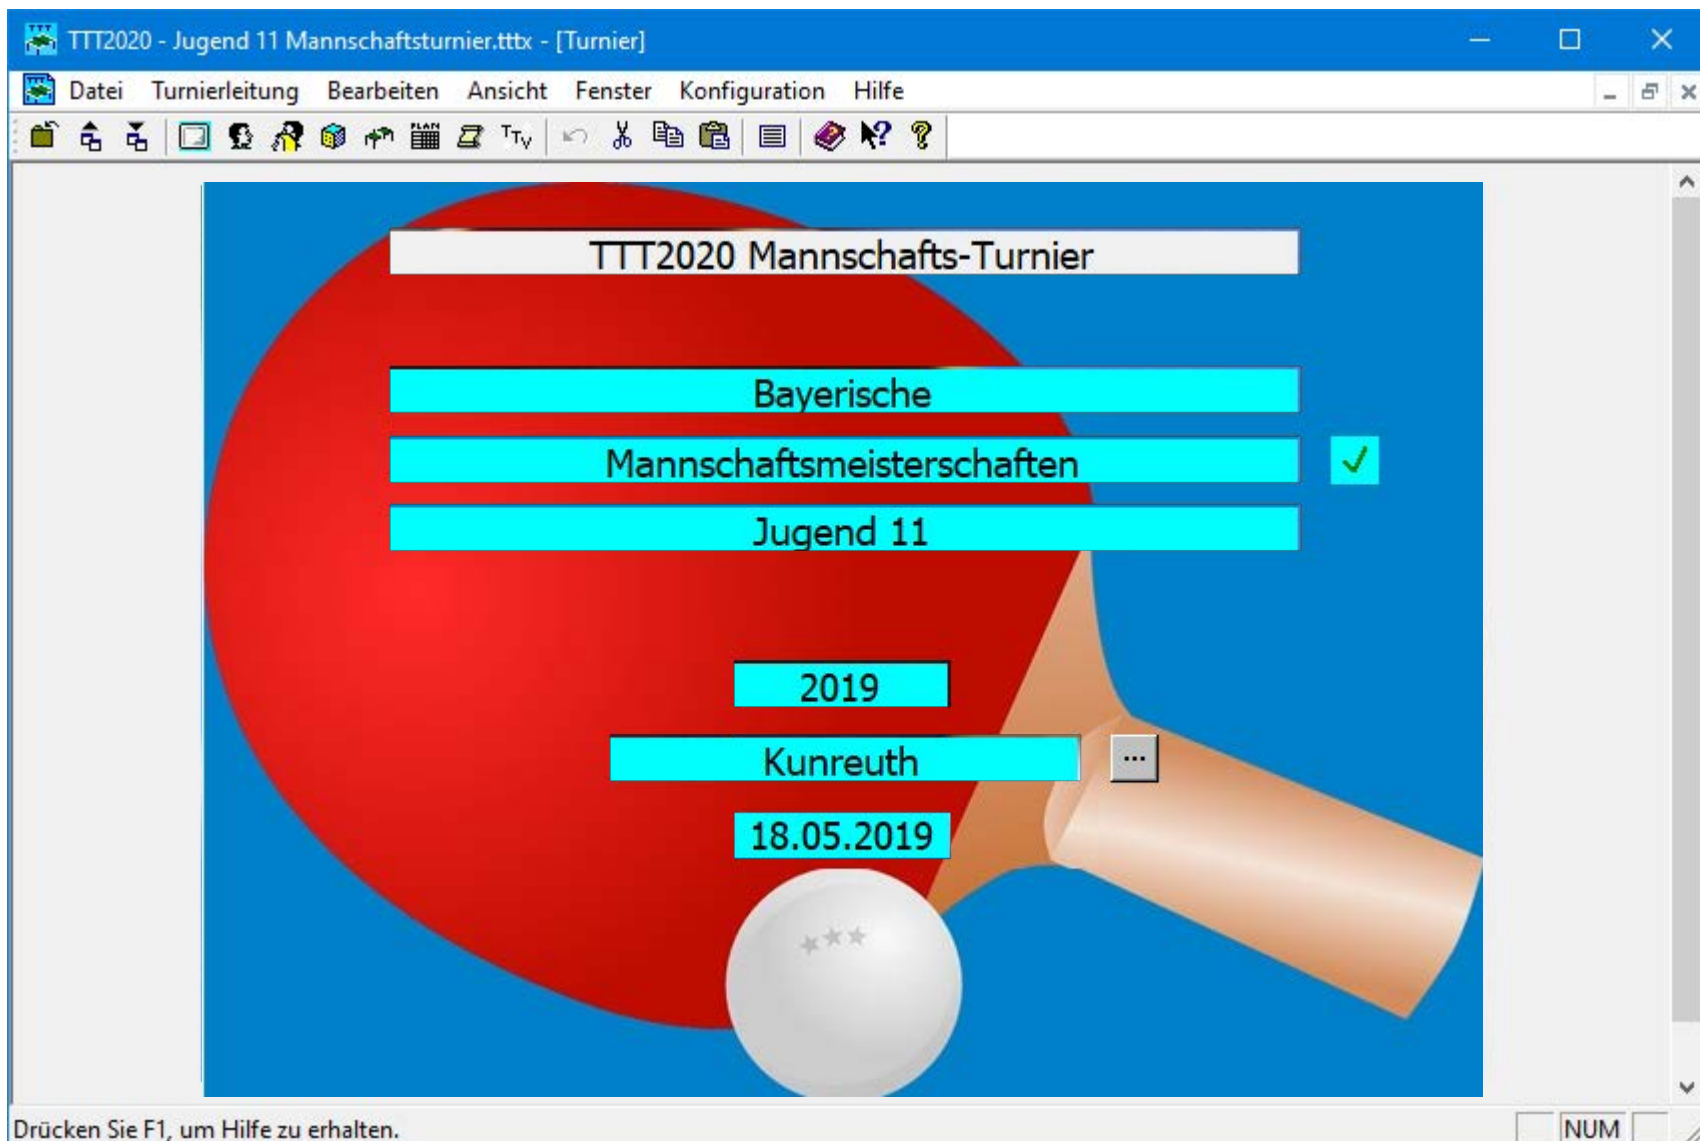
TTT2020 - Jugend 11 Mannschaftsturnier.tttx - [Turnier]

Datei Turnierleitung Bearbeiten Ansicht Fenster Konfiguration Hilfe

PLAN

TTT2020 Mannschafts-Turnier

Bayerische

Mannschaftsmeisterschaften

Jugend 11

2019

Kunreuth

...

18.05.2019

Drücken Sie F1, um Hilfe zu erhalten.

NUM